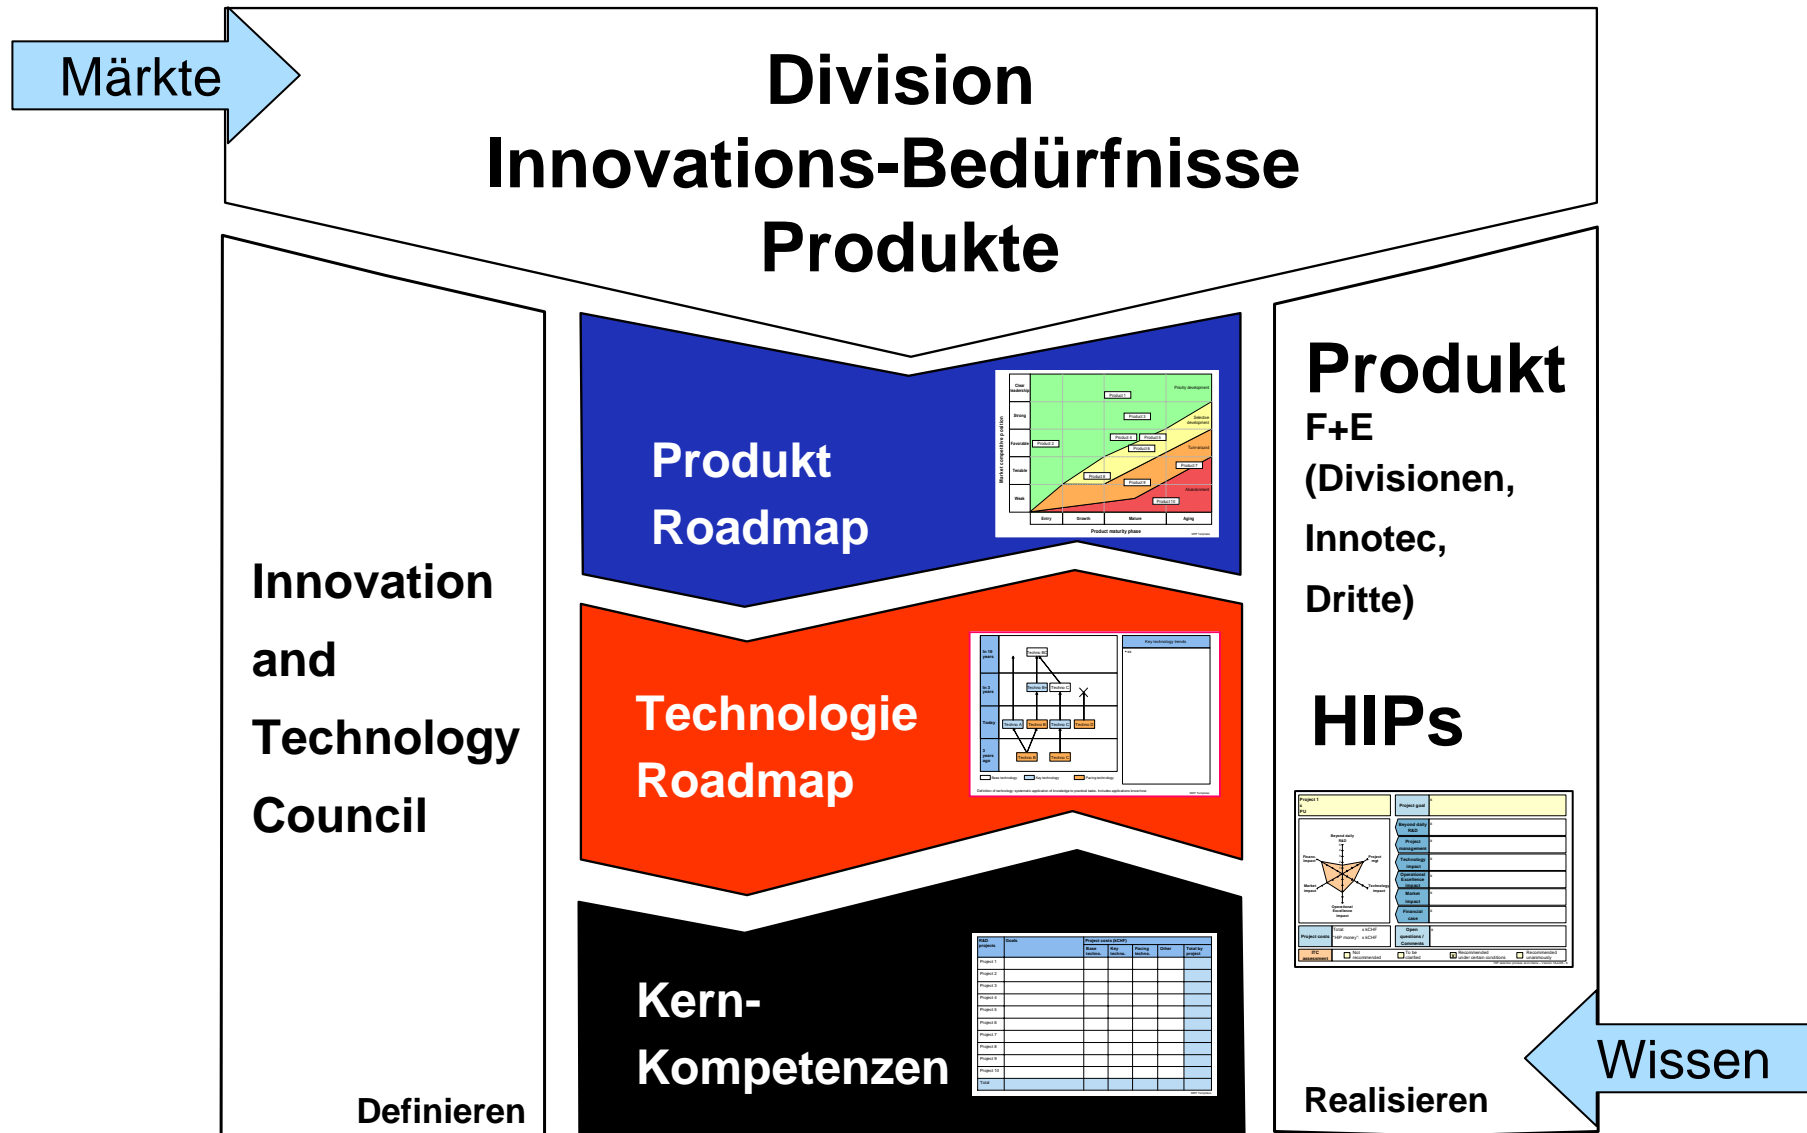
Märkte

Division
Innovations-Bedürfnisse
Produkte

Innovation
and
Technology
Council

Definieren

Produkt
Roadmap

Technologie
Roadmap

Kern-
Kompetenzen

Produkt
F+E
(Divisionen,
Innotec,
Dritte)

HIPs

Realisieren

Wissen